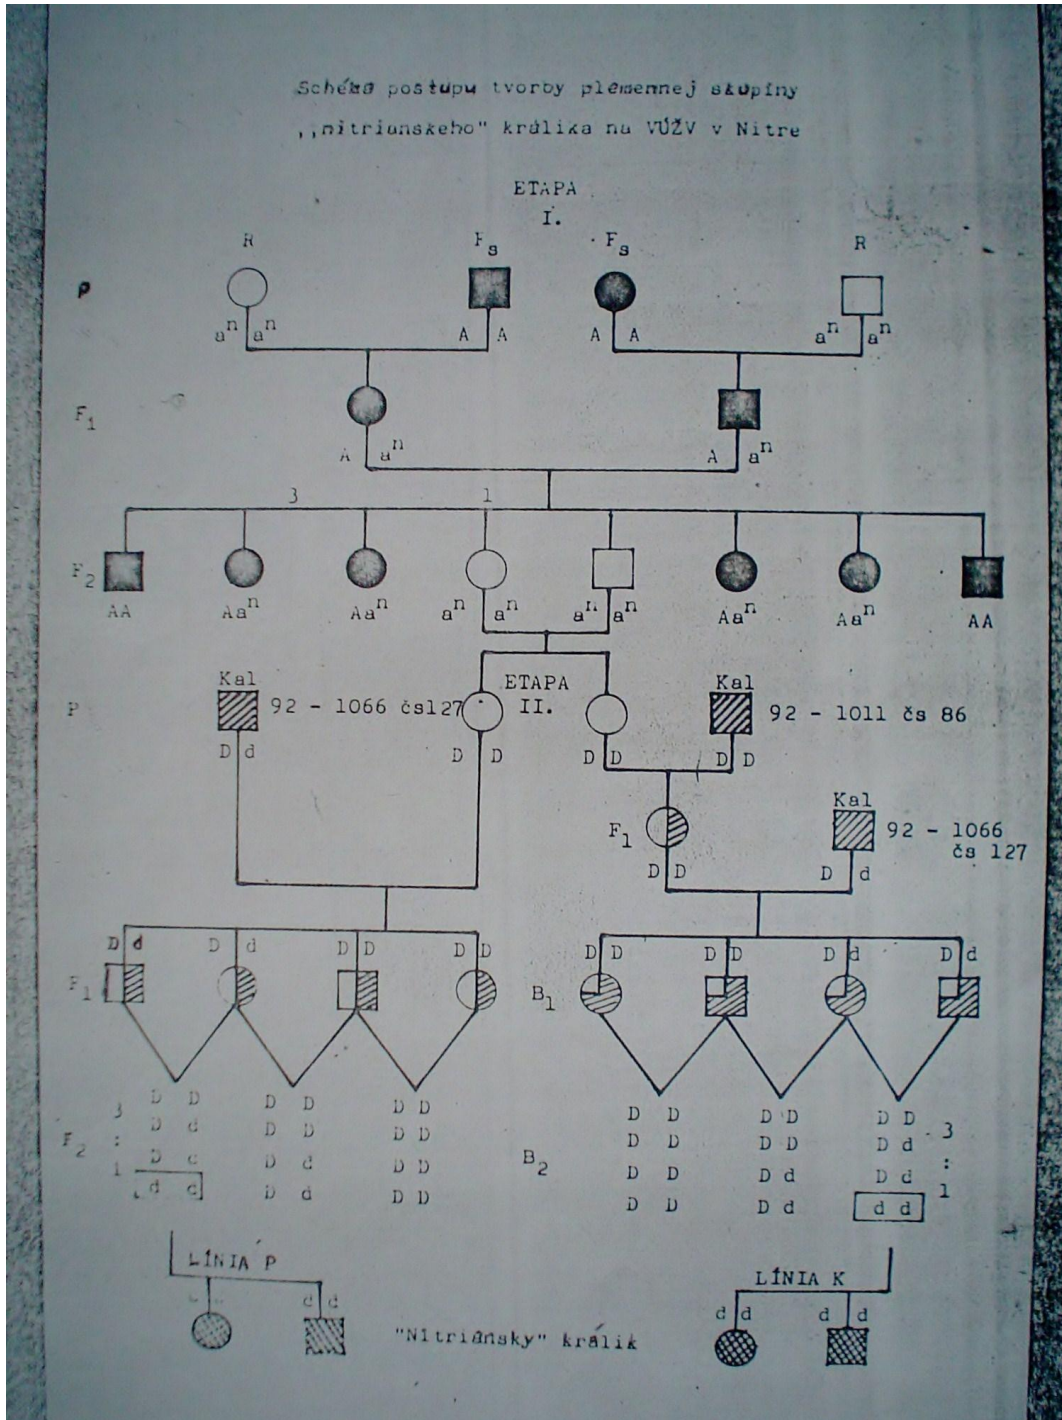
Schéma postupu tvorby plemennej skupiny

,,nitrianskeho" králika na VÚŽV v Nitre

ETAPA
I.

R $F_s$ $F_s$ R

P

$a^n$ $a^n$ A A A A $a^n$ $a^n$

$F_1$

A $a^n$ A $a^n$

3 1

$F_2$

AA $Aa^n$ $Aa^n$ $a^n$ $a^n$ $a^n$ $a^n$ $Aa^n$ $Aa^n$ AA

P

Kal 92 - 1066 čsl27 ETAPA II. Kal 92 - 1011 čs 86

D d D D D D D D

$F_1$

Kal 92 - 1066 čs 127

D D D d

D d D d D D D D

$F_1$

D D D D D d D d

$B_1$

3 D D
: D d
: D d
1 d d

$F_2$

D D
D D
D d
D d

D D
D D
D D
D D

$B_2$

D D
D D
D D
D D

D D
D D
D d
D d

D D
D d
D d
d d

3
:
1

LÍNIA P

d d

LÍNIA K

d d d d

"Nitriansky" králik